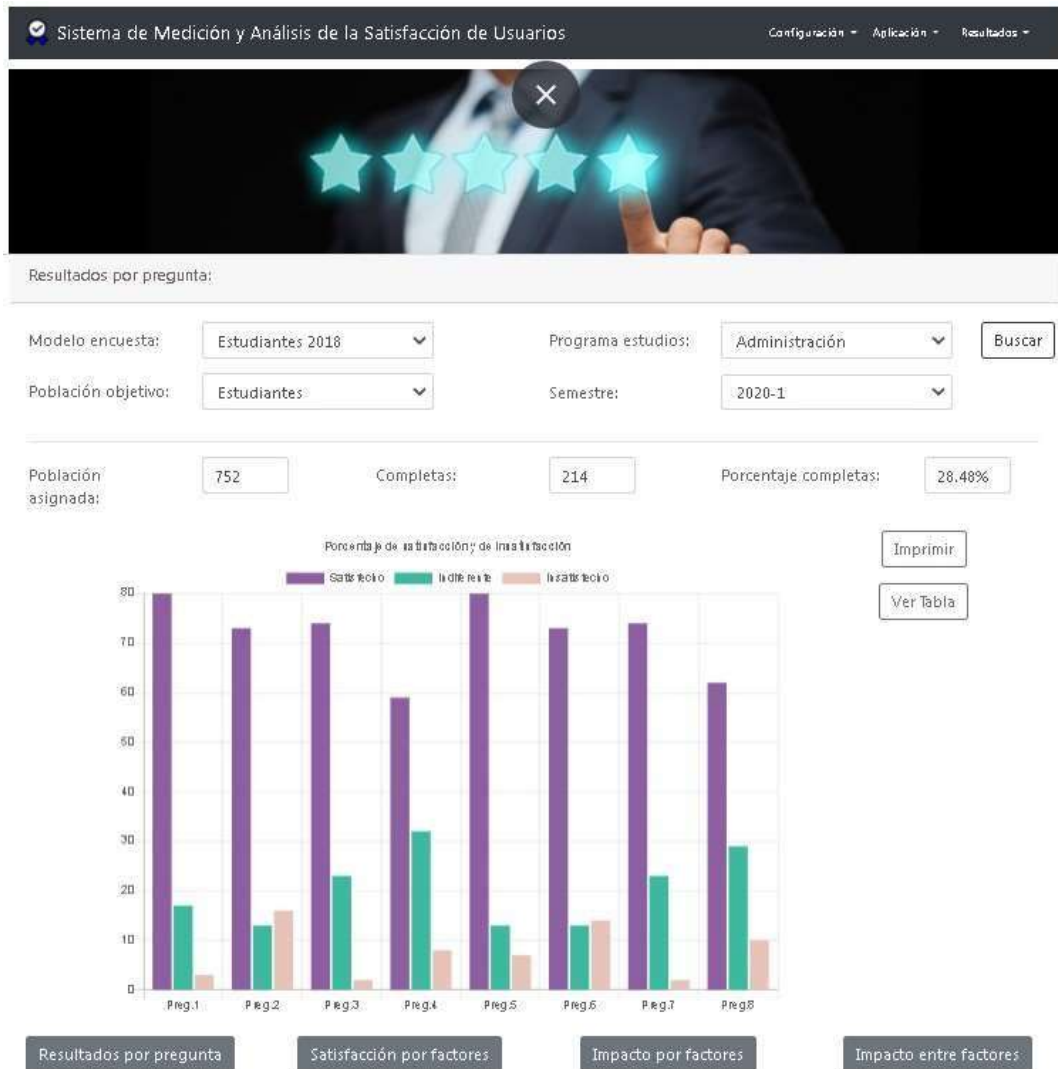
Sistema de Medición y Análisis de la Satisfacción de Usuarios

Configuración ▾ Aplicación ▾ Resultados ▾

×

Resultados por pregunta:

Modelo encuesta: Estudiantes 2018

Programa estudios: Administración

Buscar

Población objetivo: Estudiantes

Semestre: 2020-1

Población asignada: 752

Completas: 214

Porcentaje completas: 28.48%

Porcentaje de satisfacción y de insatisfacción

Satisfecho Indiferente Insatisfecho

Imprimir

Ver Tabla

80
70
60
50
40
30
20
10
0

Preg.1 Preg.2 Preg.3 Preg.4 Preg.5 Preg.6 Preg.7 Preg.8

Resultados por pregunta

Satisfacción por factores

Impacto por factores

Impacto entre factores